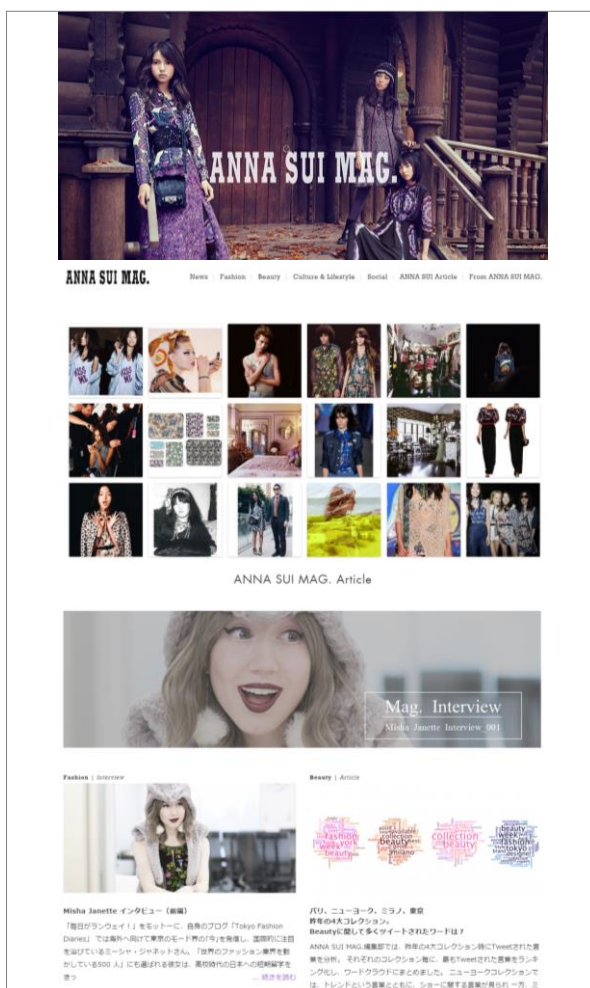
ANNA SUI MAG.

ANNA SUI MAG.

News | Fashion | Beauty | Culture & Lifestyle | Social | ANNA SUI Article | From ANNA SUI MAG.

ANNA SUI MAG. Article

Mag. Interview
Misha Janette Interview 001

Fashion | Interview

Misha Janette インタビュー（前編）

「毎日がランウェイ！」をモットーに、自身のブログ「Tokyo Fashion Diaries」では海外へ向けて東京のモード界の「今」を発信し、国際的に注目を浴びているミーシャ・ジャネットさん。「世界のファッション業界を動かしている500人」にも選ばれる彼女は、高校時代の日本への短期留学をきっ … 続きを読む

Beauty | Article

パリ、ニューヨーク、ミラノ、東京
昨年の4大コレクション。
Beautyに関して多くツイートされたワードは？

ANNA SUI MAG.編集部では、昨年の4大コレクション時にTweetされた言葉を分析。それぞれのコレクション毎に、最もTweetされた言葉をランキング化し、ワードクラウドにまとめました。ニューヨークコレクションでは、トレンドという言葉とともに、ショーに関する言葉が見られ、一方、ミ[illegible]